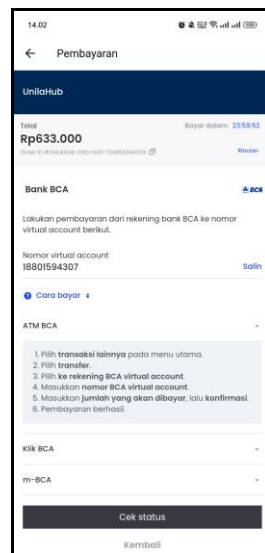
14.02

Pembayaran

UnilaHub

Total
Rp633.000
Order ID #UNILAHUB-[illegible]

Bayar dalam 23:59:52
Rincian

Bank BCA

BCA

Lakukan pembayaran dari rekening bank BCA ke nomor virtual account berikut.

Nomor virtual account
18801594307

Salin

Cara bayar

ATM BCA

1. Pilih transaksi lainnya pada menu utama.
2. Pilih transfer.
3. Pilih ke rekening BCA virtual account.
4. Masukkan nomor BCA virtual account.
5. Masukkan jumlah yang akan dibayar, lalu konfirmasi.
6. Pembayaran berhasil.

Klik BCA

m-BCA

Cek status

Kembali